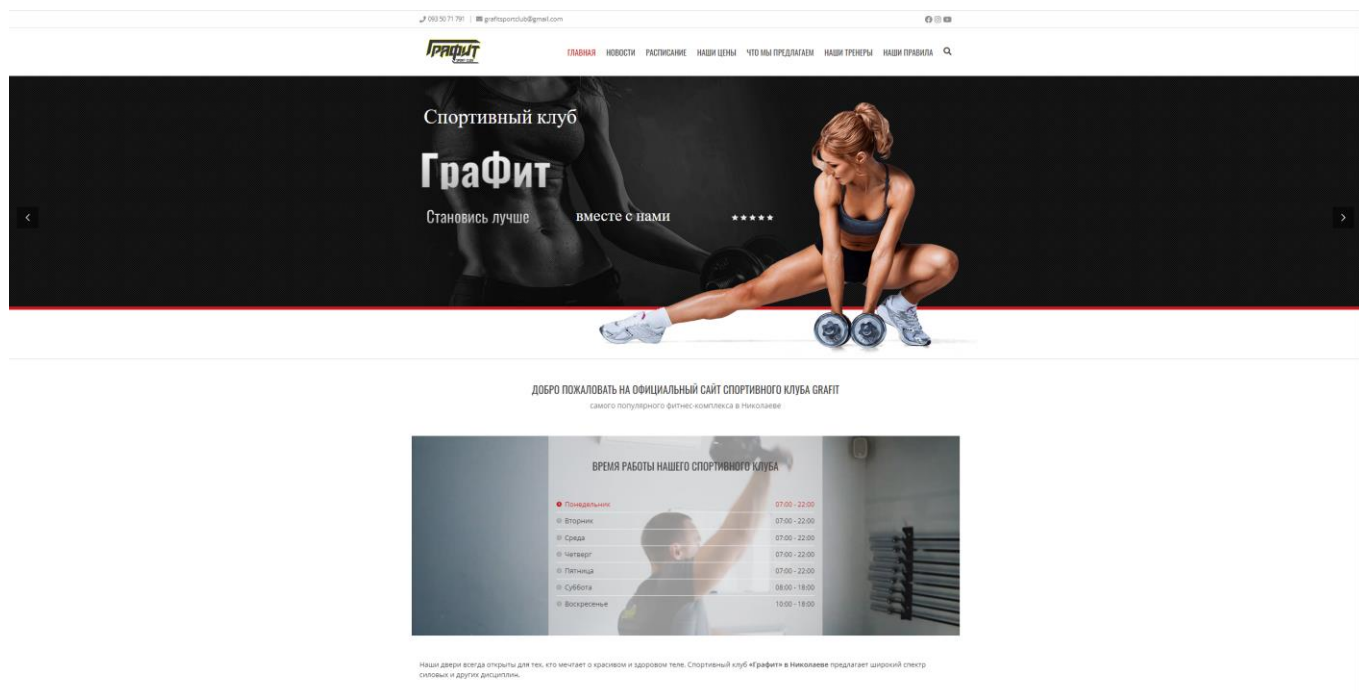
093 50 71 791 | grafitsportclub@gmail.com

ГРАФИТ

ГЛАВНАЯ НОВОСТИ РАСПИСАНИЕ НАШИ ЦЕНЫ ЧТО МЫ ПРЕДЛАГАЕМ НАШИ ТРЕНЕРЫ НАШИ ПРАВИЛА

Спортивный клуб

ГраФит

Становись лучше вместе с нами ★★★★★

ДОБРО ПОЖАЛОВАТЬ НА ОФИЦИАЛЬНЫЙ САЙТ СПОРТИВНОГО КЛУБА GRAFIT

самого популярного фитнес-комплекса в Николаеве

ВРЕМЯ РАБОТЫ НАШЕГО СПОРТИВНОГО КЛУБА

| | |
|---|---|
| Понедельник | 07:00 - 22:00 |
| Вторник | 07:00 - 22:00 |
| Среда | 07:00 - 22:00 |
| Четверг | 07:00 - 22:00 |
| Пятница | 07:00 - 22:00 |
| Суббота | 08:00 - 18:00 |
| Воскресенье | 10:00 - 18:00 |

Наши двери всегда открыты для тех, кто мечтает о красивом и здоровом теле. Спортивный клуб «Графит» в Николаеве предлагает широкий спектр силовых и других дисциплин.